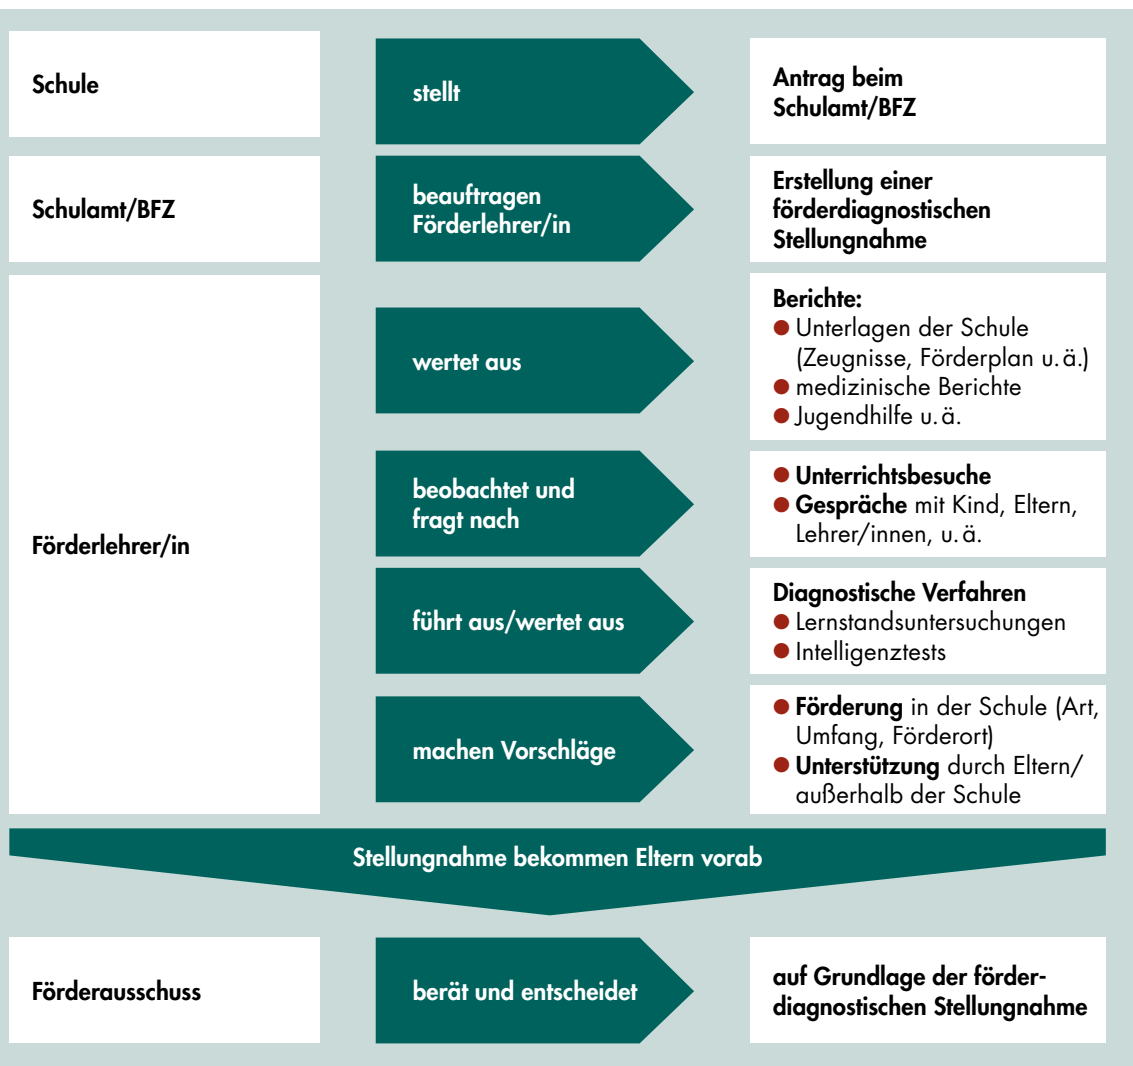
Schule

stellt

Antrag beim Schulamt/BFZ

Schulamt/BFZ

beauftragen Förderlehrer/in

Erstellung einer förderdiagnostischen Stellungnahme

Förderlehrer/in

wertet aus

Berichte:
● Unterlagen der Schule (Zeugnisse, Förderplan u. ä.)
● medizinische Berichte
● Jugendhilfe u. ä.

beobachtet und fragt nach

● Unterrichtsbesuche
● Gespräche mit Kind, Eltern, Lehrer/innen, u. ä.

führt aus/wertet aus

Diagnostische Verfahren
● Lernstandsuntersuchungen
● Intelligenztests

machen Vorschläge

● Förderung in der Schule (Art, Umfang, Förderort)
● Unterstützung durch Eltern/außerhalb der Schule

Stellungnahme bekommen Eltern vorab

Förderausschuss

berät und entscheidet

auf Grundlage der förderdiagnostischen Stellungnahme